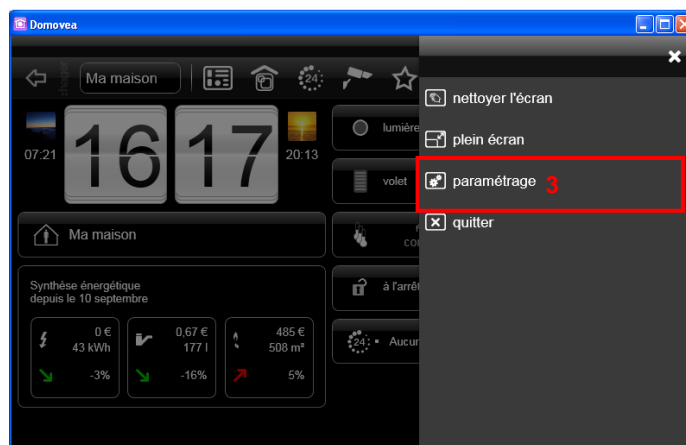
Domovea

Ma maison

24

07:21

16 17

20:13

lumière

volet

Ma maison

Synthèse énergétique
depuis le 10 septembre

0 €
43 kWh
-3%

0,67 €
177 l
-16%

485 €
508 m³
5%

à l'arrêt

24

Aucun

nettoyer l'écran

plein écran

paramétrage 3

quitter